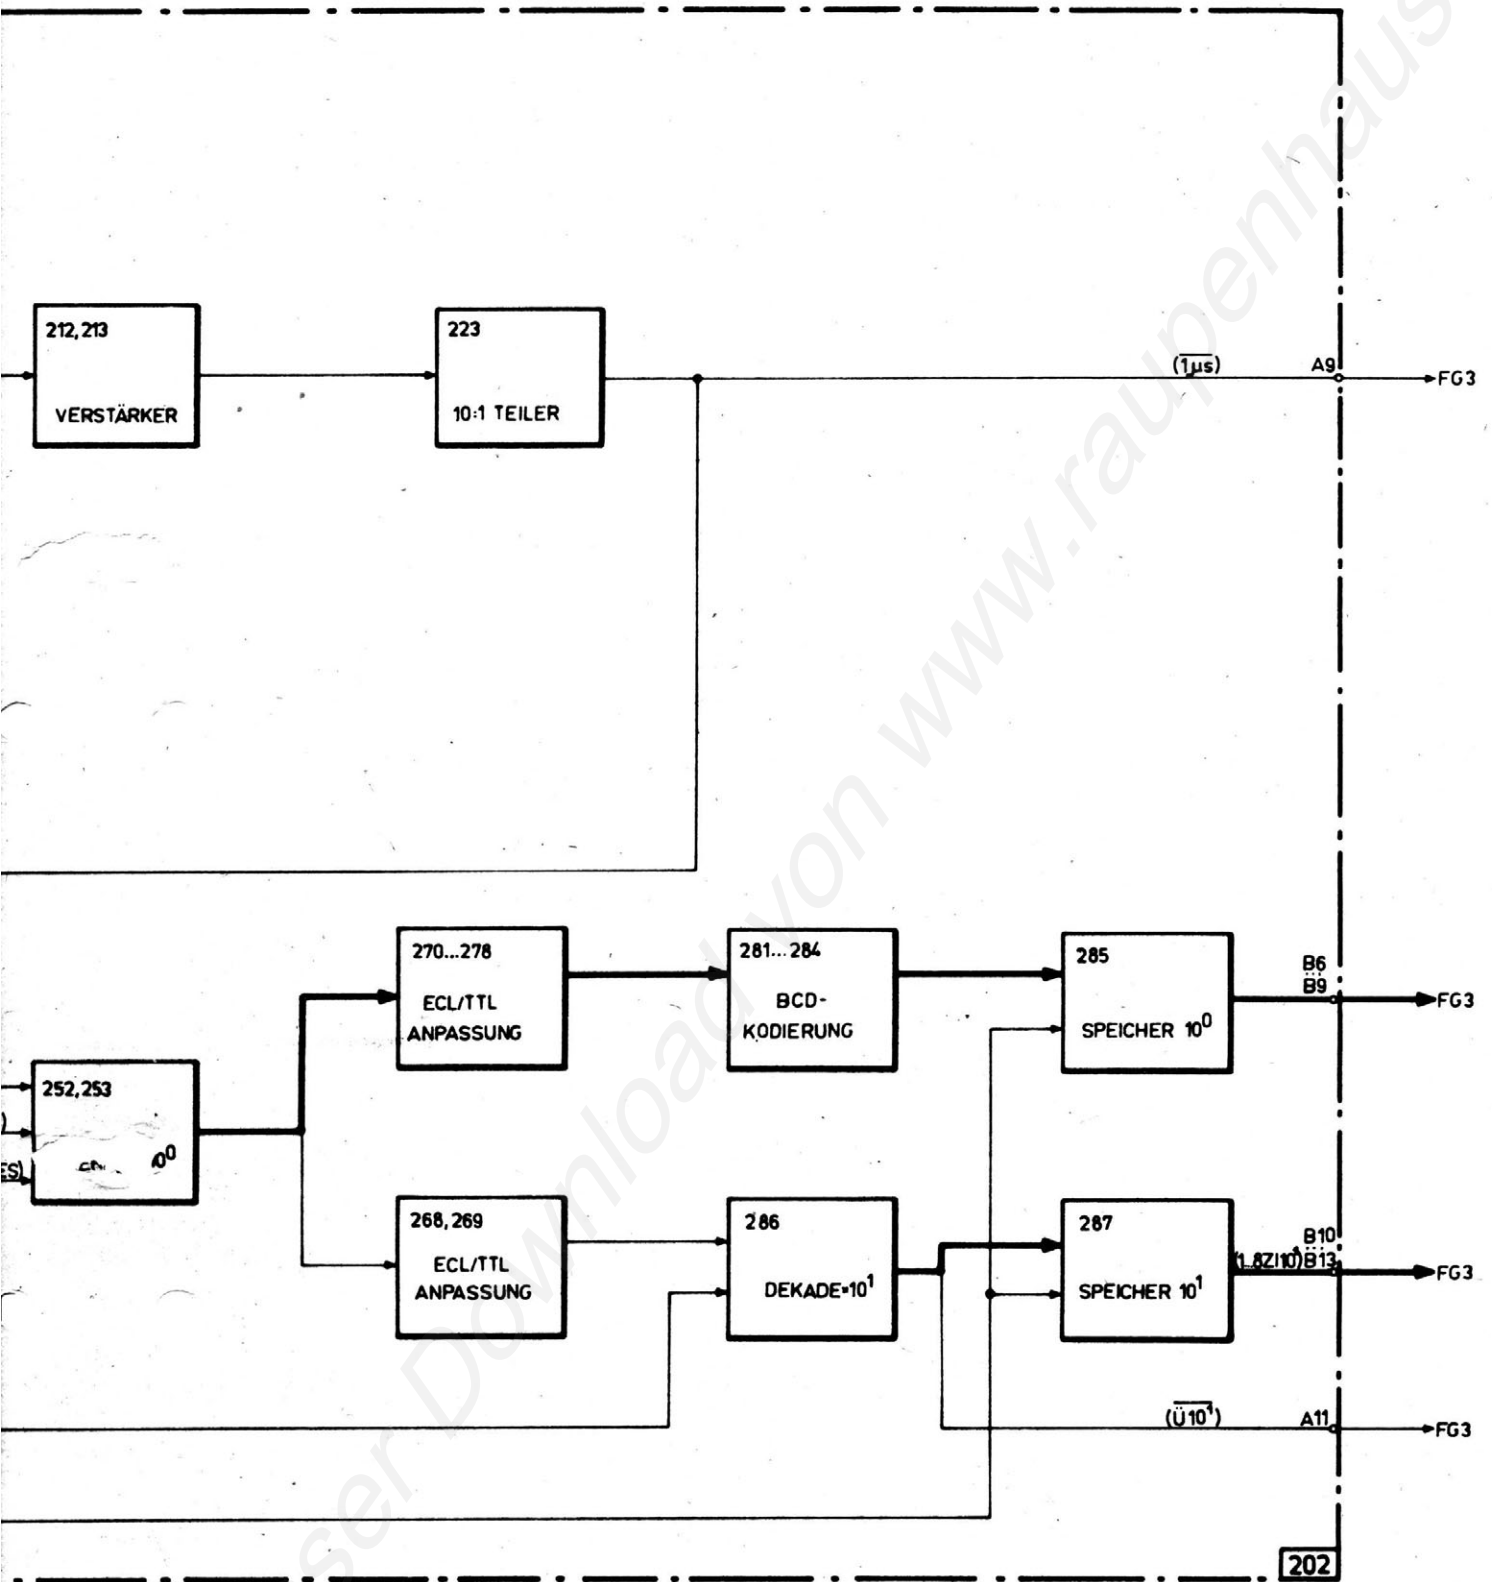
212, 213
VERSTÄRKER

223
10:1 TEILER

$(\overline{1\mu s})$
A9
FG3

270...278
ECL/TTL
ANPASSUNG

281...284
BCD-
KODIERUNG

285
SPEICHER $10^0$

B6
B9
FG3

252, 253
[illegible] $10^0$

ES)

268, 269
ECL/TTL
ANPASSUNG

286
DEKADE $10^1$

287
SPEICHER $10^1$

B10
(1.8Z/10) B13
FG3

$(\overline{Ü10^1})$
A11
FG3

202

ser Download von www.raupenhaus